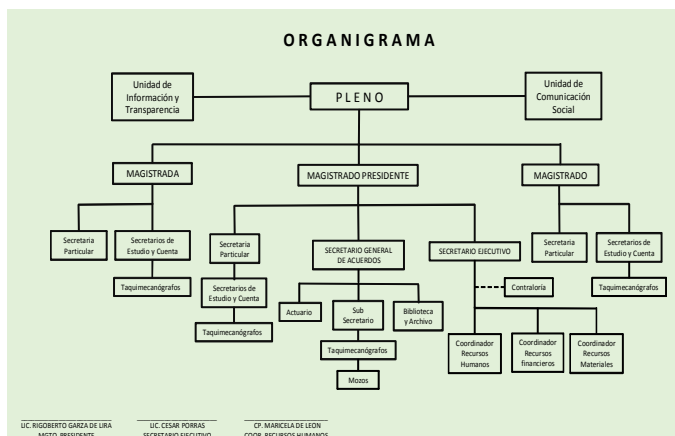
ORGANIGRAMA

Unidad de Información y Transparencia

PLENO

Unidad de Comunicación Social

MAGISTRADA

MAGISTRADO PRESIDENTE

MAGISTRADO

Secretaria Particular

Secretarios de Estudio y Cuenta

Taquimecanógrafos

Secretaria Particular

Secretarios de Estudio y Cuenta

Taquimecanógrafos

SECRETARIO GENERAL DE ACUERDOS

Actuario

Sub Secretario

Biblioteca y Archivo

Taquimecanógrafos

Mozos

SECRETARIO EJECUTIVO

Contraloría

Coordinador Recursos Humanos

Coordinador Recursos financieros

Coordinador Recursos Materiales

Secretaria Particular

Secretarios de Estudio y Cuenta

Taquimecanógrafos

LIC. RIGOBERTO GARZA DE LIRA
MGTO. PRESIDENTE

LIC. CESAR PORRAS
SECRETARIO EJECUTIVO

CP. MARICELA DE LEON
COOR. RECURSOS HUMANOS